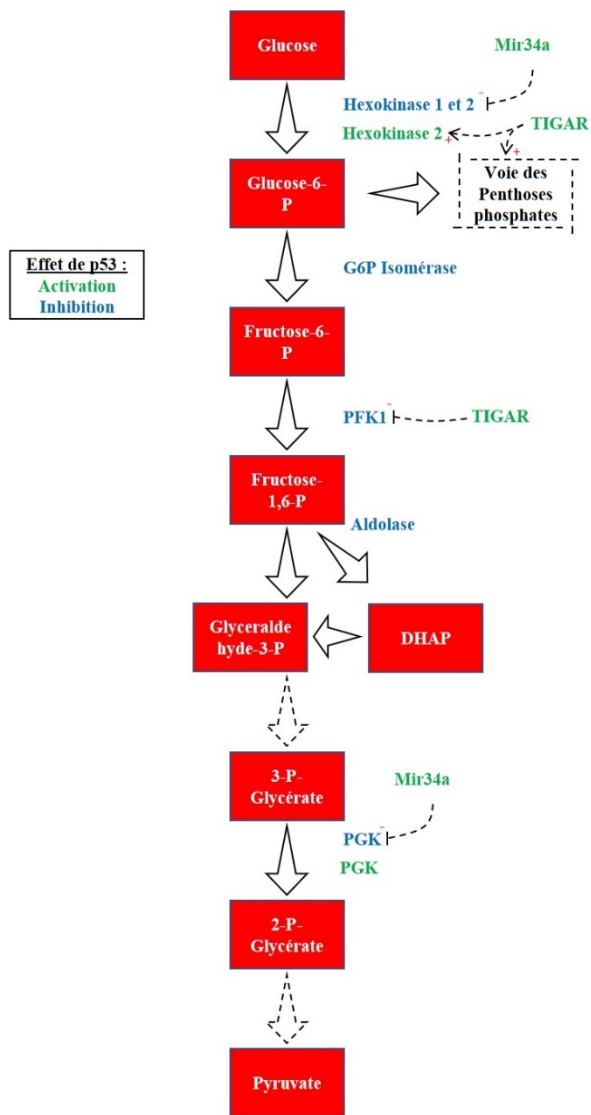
Glucose

Mir34a

Hexokinase 1 et 2 -

Hexokinase 2 +

TIGAR

+

Glucose-6-P

Voie des Penthoses phosphates

Effet de p53 :
Activation
Inhibition

G6P Isomérase

Fructose-6-P

PFK1 -

TIGAR

Fructose-1,6-P

Aldolase

Glyceraldehyde-3-P

DHAP

3-P-Glycérate

Mir34a

PGK -

PGK

2-P-Glycérate

Pyruvate